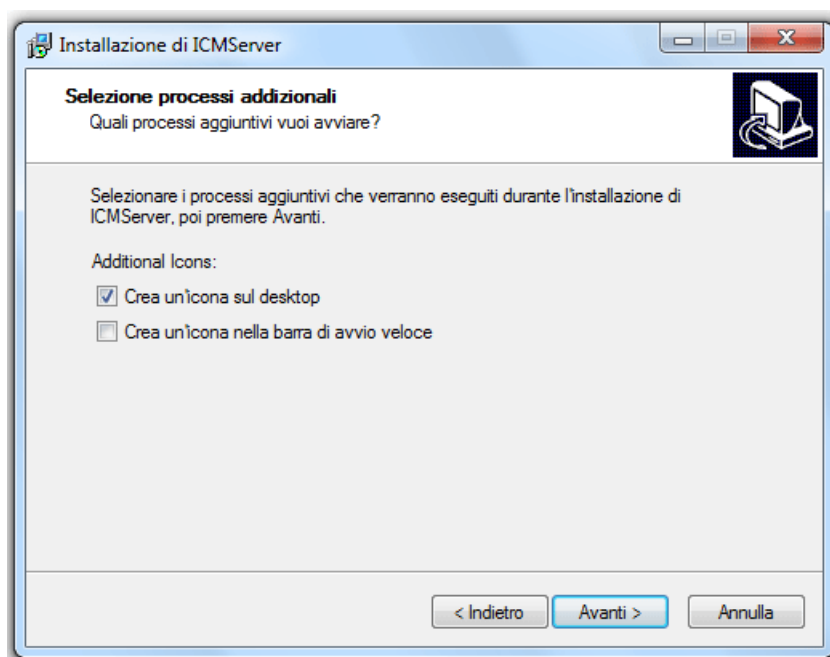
Installazione di ICMServer

Selezione processi addizionali
Quali processi aggiuntivi vuoi avviare?

Selezionare i processi aggiuntivi che verranno eseguiti durante l'installazione di ICMServer, poi premere Avanti.

Additional Icons:

Crea un'icona sul desktop

Crea un'icona nella barra di avvio veloce

< Indietro
Avanti >
Annulla